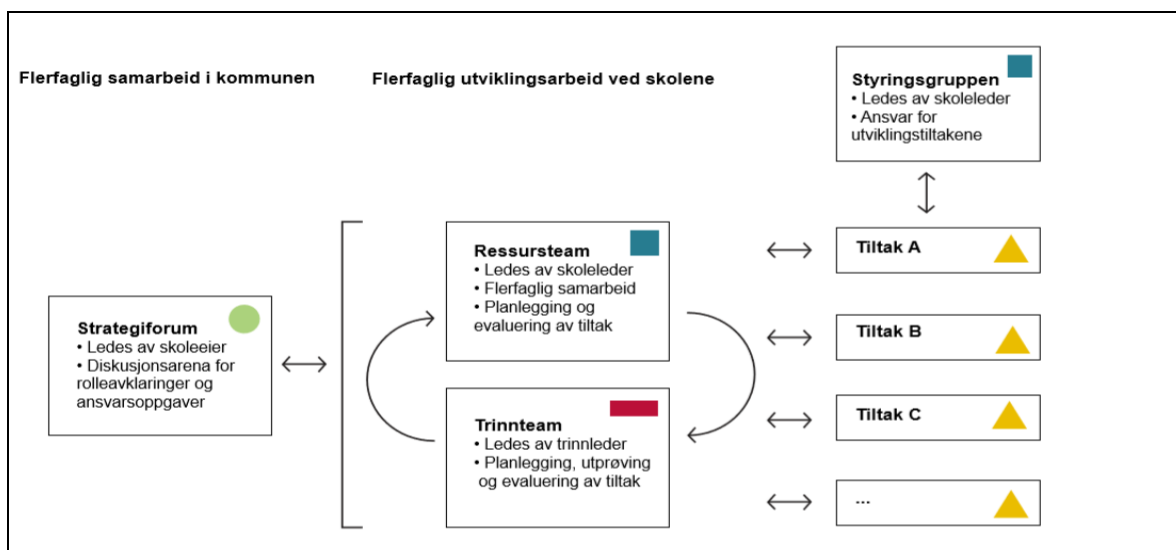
Flerfaglig samarbeid i kommunen

Flerfaglig utviklingsarbeid ved skolene

Styringsgruppen
• Ledes av skoleleder
• Ansvar for utviklingstiltakene

Ressursteam
• Ledes av skoleleder
• Flerfaglig samarbeid
• Planlegging og evaluering av tiltak

Strategiforum
• Ledes av skoleeier
• Diskusjonsarena for rolleavklaringer og ansvarsoppgaver

Trinnteam
• Ledes av trinnleder
• Planlegging, utprøving og evaluering av tiltak

Tiltak A

Tiltak B

Tiltak C

...